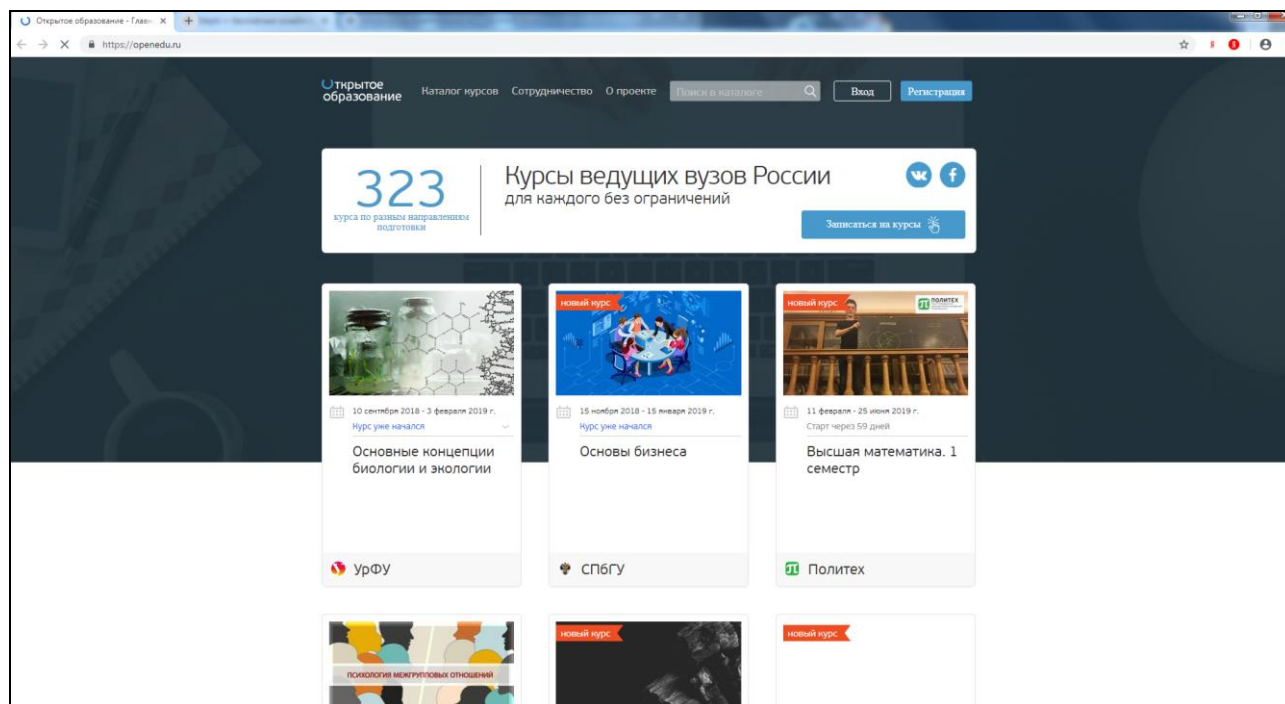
Открытое образование - Глав... ×

https://openedu.ru

Открытое образование   Каталог курсов   Сотрудничество   О проекте   Поиск в каталоге   Вход   Регистрация

323
курса по разным направлениям подготовки

Курсы ведущих вузов России
для каждого без ограничений

Записаться на курсы

10 сентября 2018 - 3 февраля 2019 г.
Курс уже начался
Основные концепции биологии и экологии
УрФУ

новый курс
15 ноября 2018 - 15 января 2019 г.
Курс уже начался
Основы бизнеса
СПбГУ

новый курс
ПОЛИТЕХ
11 февраля - 25 июня 2019 г.
Старт через 59 дней
Высшая математика. 1 семестр
Политех

ПСИХОЛОГИЯ МЕЖГРУППОВЫХ ОТНОШЕНИЙ

новый курс

новый курс